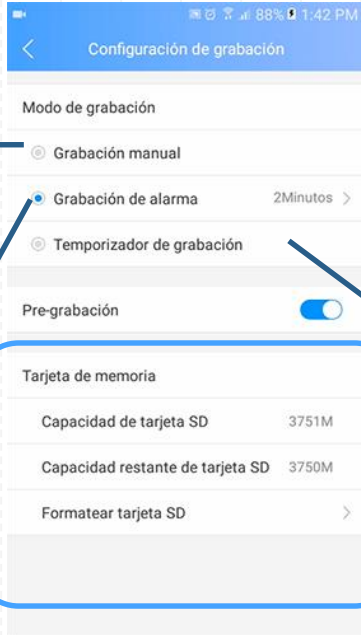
88% 1:42 PM

Configuración de grabación

Modo de grabación

Grabación manual

Grabación de alarma 2Minutos

Temporizador de grabación

Pre-grabación

Tarjeta de memoria

Capacidad de tarjeta SD 3751M

Capacidad restante de tarjeta SD 3750M

Formatear tarjeta SD